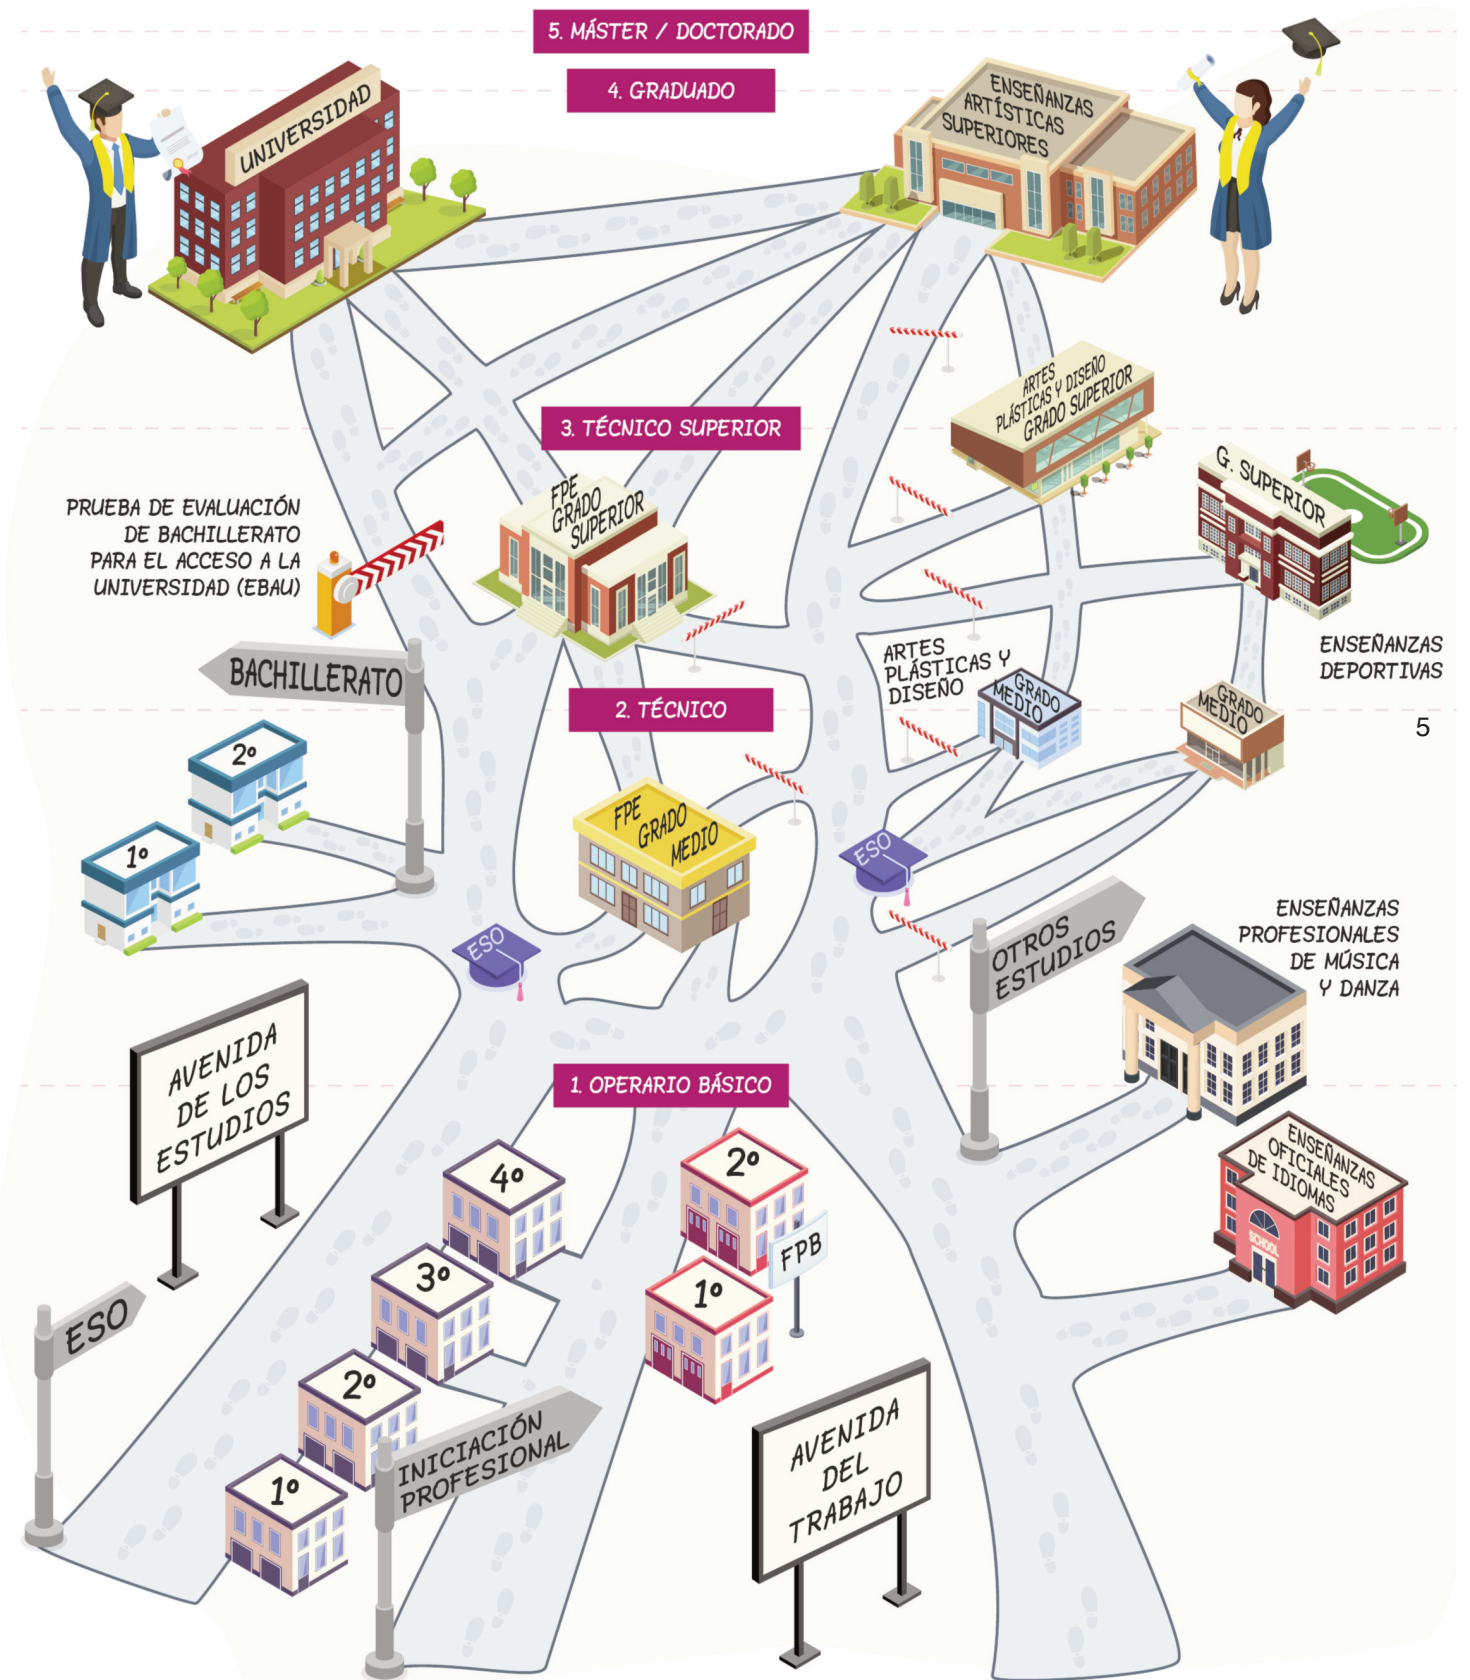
5. MÁSTER / DOCTORADO

4. GRADUADO

UNIVERSIDAD

ENSEÑANZAS ARTÍSTICAS SUPERIORES

ARTES PLÁSTICAS Y DISEÑO GRADO SUPERIOR

3. TÉCNICO SUPERIOR

PRUEBA DE EVALUACIÓN DE BACHILLERATO PARA EL ACCESO A LA UNIVERSIDAD (EBAU)

FPE GRADO SUPERIOR

G. SUPERIOR

ENSEÑANZAS DEPORTIVAS

BACHILLERATO

ARTES PLÁSTICAS Y DISEÑO

GRADO MEDIO

GRADO MEDIO

2. TÉCNICO

5

2º

1º

FPE GRADO MEDIO

ESO

ESO

OTROS ESTUDIOS

ENSEÑANZAS PROFESIONALES DE MÚSICA Y DANZA

AVENIDA DE LOS ESTUDIOS

1. OPERARIO BÁSICO

4º

2º

FPB

3º

1º

ENSEÑANZAS OFICIALES DE IDIOMAS

SCHOOL

ESO

2º

INICIACIÓN PROFESIONAL

1º

AVENIDA DEL TRABAJO